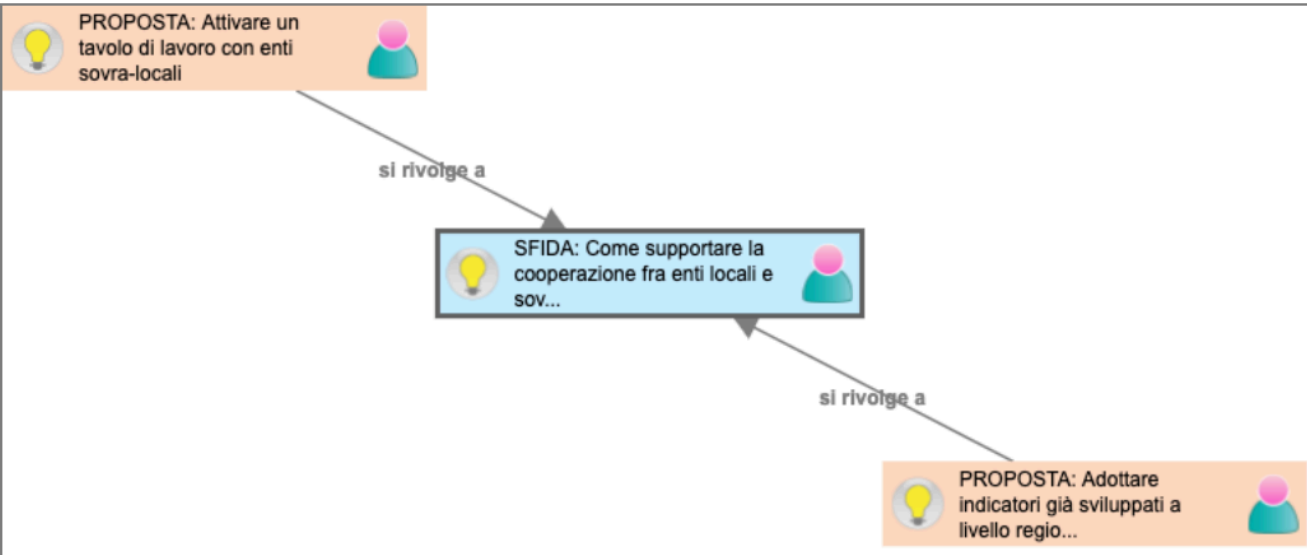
PROPOSTA: Attivare un tavolo di lavoro con enti sovra-locali

si rivolge a

SFIDA: Come supportare la cooperazione fra enti locali e sov...

si rivolge a

PROPOSTA: Adottare indicatori già sviluppati a livello regio...